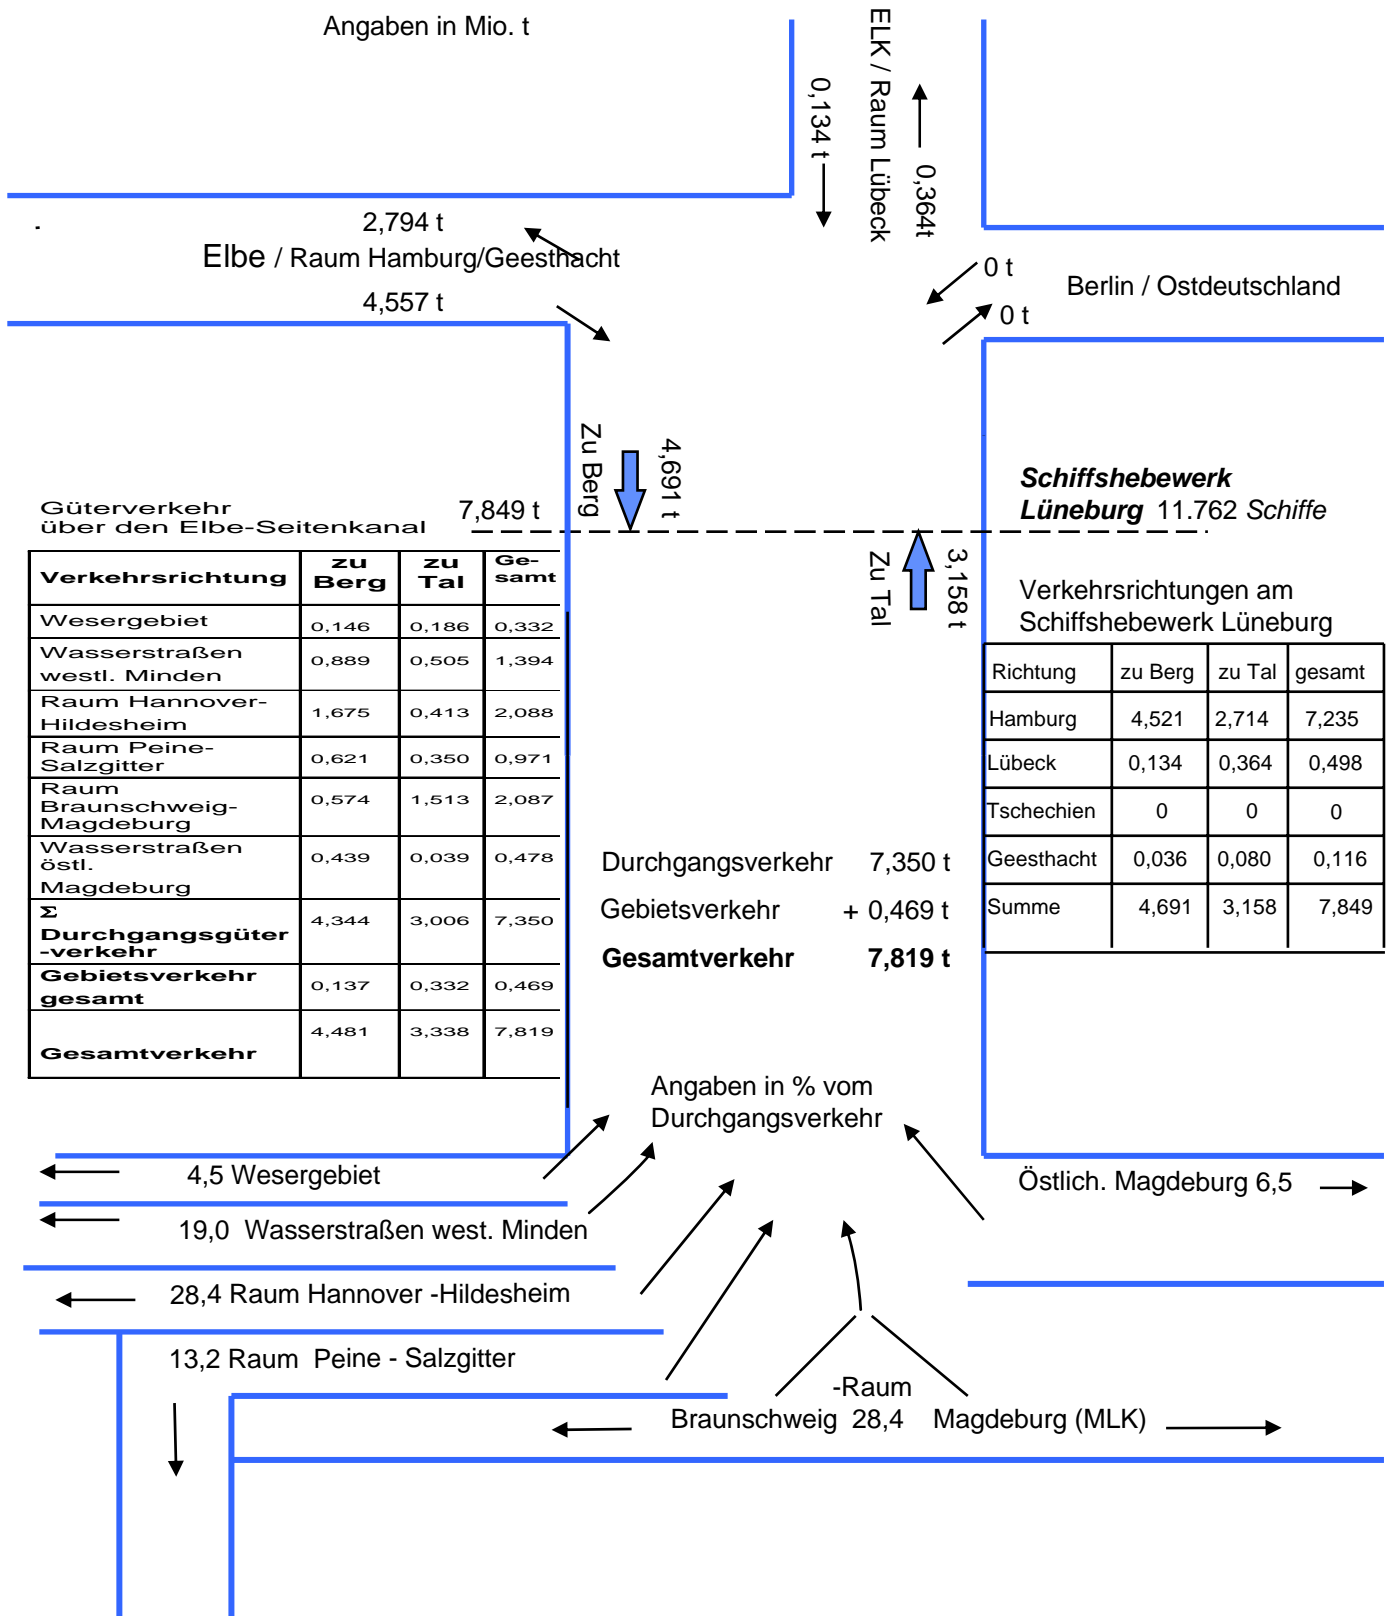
Angaben in Mio. t

0,134 t

ELK / Raum Lübeck

0,364t

2,794 t

Elbe / Raum Hamburg/Geesthacht

4,557 t

0 t

Berlin / Ostdeutschland

0 t

Zu Berg

4,691 t

Schiffshebewerk Lüneburg 11.762 Schiffe

Güterverkehr über den Elbe-Seitenkanal

7,849 t

Zu Tal

3,158 t

| Verkehrsrichtung | zu Berg | zu Tal | Gesamt |
|---|---|---|---|
| Wesergebiet | 0,146 | 0,186 | 0,332 |
| Wasserstraßen westl. Minden | 0,889 | 0,505 | 1,394 |
| Raum Hannover-Hildesheim | 1,675 | 0,413 | 2,088 |
| Raum Peine-Salzgitter | 0,621 | 0,350 | 0,971 |
| Raum Braunschweig-Magdeburg | 0,574 | 1,513 | 2,087 |
| Wasserstraßen östl. Magdeburg | 0,439 | 0,039 | 0,478 |
| Σ Durchgangsgüter -verkehr | 4,344 | 3,006 | 7,350 |
| Gebietsverkehr gesamt | 0,137 | 0,332 | 0,469 |
| Gesamtverkehr | 4,481 | 3,338 | 7,819 |

Verkehrsrichtungen am Schiffshebewerk Lüneburg

| Richtung | zu Berg | zu Tal | gesamt |
|---|---|---|---|
| Hamburg | 4,521 | 2,714 | 7,235 |
| Lübeck | 0,134 | 0,364 | 0,498 |
| Tschechien | 0 | 0 | 0 |
| Geesthacht | 0,036 | 0,080 | 0,116 |
| Summe | 4,691 | 3,158 | 7,849 |

Durchgangsverkehr 7,350 t
Gebietsverkehr + 0,469 t
Gesamtverkehr 7,819 t

Angaben in % vom Durchgangsverkehr

4,5 Wesergebiet

19,0 Wasserstraßen west. Minden

Östlich. Magdeburg 6,5

28,4 Raum Hannover -Hildesheim

13,2 Raum Peine - Salzgitter

-Raum
Braunschweig 28,4 Magdeburg (MLK)